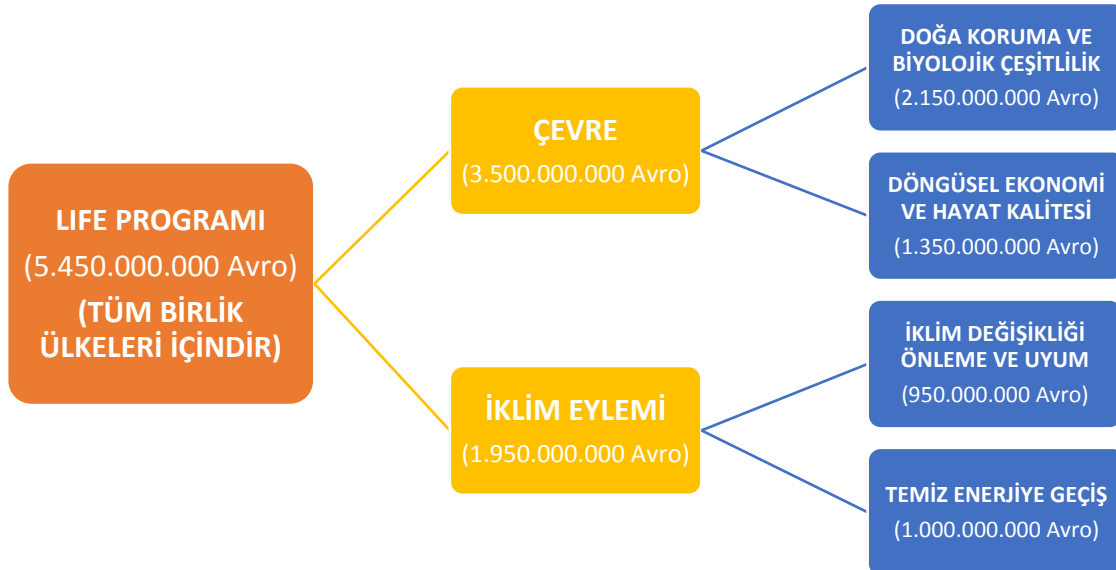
LIFE PROGRAMI
(5.450.000.000 Avro)
(TÜM BİRLİK ÜLKELERİ İÇİNDİR)

ÇEVRE
(3.500.000.000 Avro)

DOĞA KORUMA VE BİYOLOJİK ÇEŞİTLİLİK
(2.150.000.000 Avro)

DÖNGÜSEL EKONOMİ VE HAYAT KALİTESİ
(1.350.000.000 Avro)

İKLİM EYLEMİ
(1.950.000.000 Avro)

İKLİM DEĞİŞİKLİĞİ ÖNLEME VE UYUM
(950.000.000 Avro)

TEMİZ ENERJİYE GEÇİŞ
(1.000.000.000 Avro)